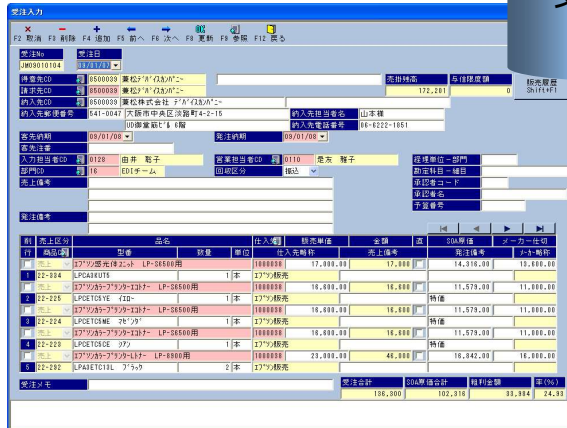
受注入力

F2 取消 F3 削除 F4 追加 F5 前へ F6 次へ F8 更新 F9 参照 F12 戻る

受注No JM03010104
受注日 09/01/07

得意先CD 0500038 兼松デバイスカンパニー
請求先CD 0500039 兼松デバイスカンパニー
納入先CD 0500038 兼松株式会社 デバイスカンパニー
納入先郵便番号 541-0047 大阪市中央区淡路町4-2-15
IB御堂筋ビル 6階
納入先担当者名 山本様
納入先電話番号 06-6222-1651
売掛残高 172,201
与信限度額 0
販売履歴 Shift+F1

客先納期 09/01/08
発注納期 09/01/08
客先注番
入力担当者CD 0128 由井 聡子
営業担当者CD 0110 是友 雅子
部門CD 16 EDIチーム
回収区分 振込
売上備考
経理単位－部門
勘定科目－細目
承認者コード
承認者名
予算番号
発注備考

| 削行 | 売上区分 商品区分 | 型番 品名 | 数量 | 単位 | 仕入先 | 販売単価 仕入先略称 | 金額 売上備考 | 直 | SOA原価 発注備考 | メーカー仕切 メーカー略称 |
|---|---|---|---|---|---|---|---|---|---|---|
| 1 | 売上 ZZ-S04 | エプソン感光体ユニット LP-S6500用 LPCA3KUT5 | 1 | 本 | 1000000 | 17,000.00 エプソン販売 | 17,000 | | 14,318.00 | 10,000.00 |
| 2 | 売上 ZZ-Z25 | エプソンカラープリンタートナー LP-S6500用 LPCET6SYE イエロー | 1 | 本 | 1000000 | 16,600.00 エプソン販売 | 16,600 | | 11,579.00 特価 | 11,000.00 |
| 3 | 売上 ZZ-Z24 | エプソンカラープリンタートナー LP-S6500用 LPCET6SME マゼンダ | 1 | 本 | 1000000 | 16,600.00 エプソン販売 | 16,600 | | 11,579.00 特価 | 11,000.00 |
| 4 | 売上 ZZ-Z23 | エプソンカラープリンタートナー LP-S6500用 LPCET6SCE シアン | 1 | 本 | 1000000 | 16,600.00 エプソン販売 | 16,600 | | 11,579.00 特価 | 11,000.00 |
| 5 | 売上 ZZ-Z92 | エプソンカラープリンタートナー LP-8900用 LPA3ETC13L ブラック | 2 | 本 | 1000000 | 23,000.00 エプソン販売 | 46,000 | | 16,842.00 | 16,000.00 |

受注メモ
受注合計 106,800
SOA原価合計 102,318
粗利金額 33,984
率(%) 24.93